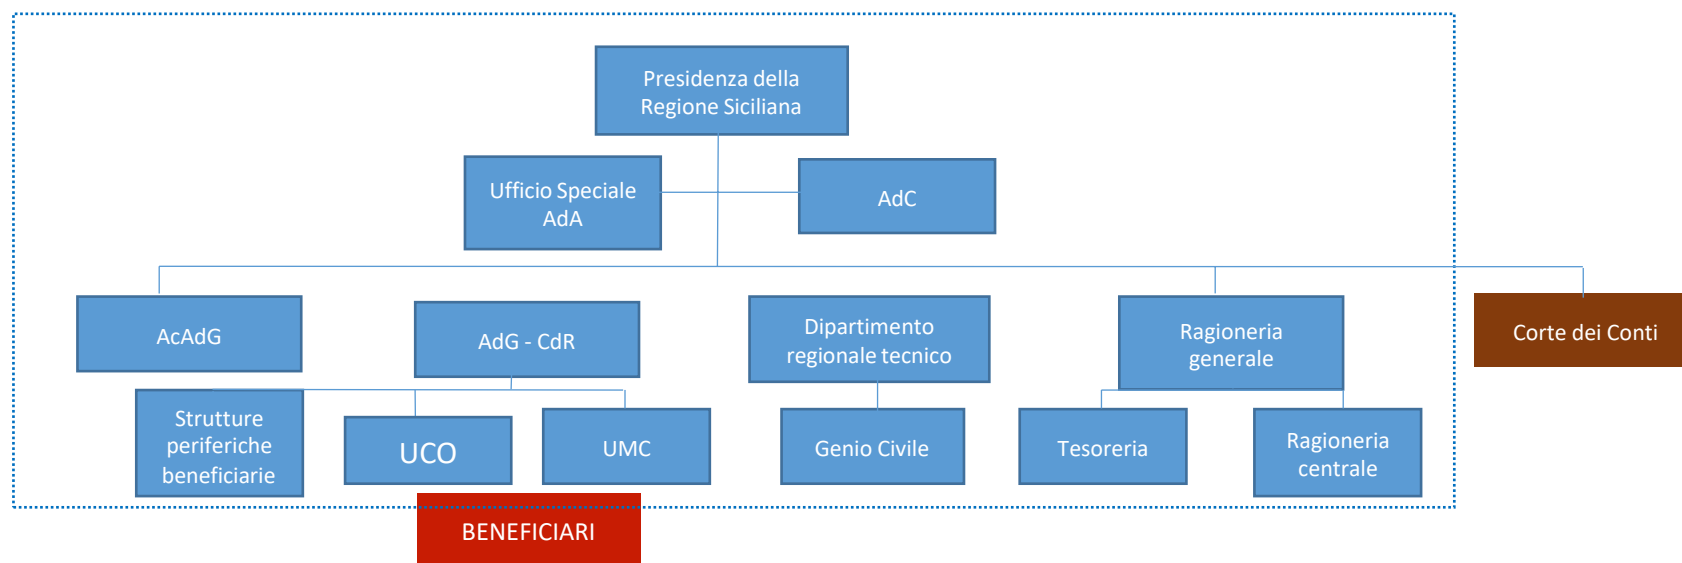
Presidenza della Regione Siciliana

Ufficio Speciale AdA

AdC

AcAdG

AdG - CdR

Dipartimento regionale tecnico

Ragioneria generale

Corte dei Conti

Strutture periferiche beneficiarie

UCO

UMC

Genio Civile

Tesoreria

Ragioneria centrale

BENEFICIARI